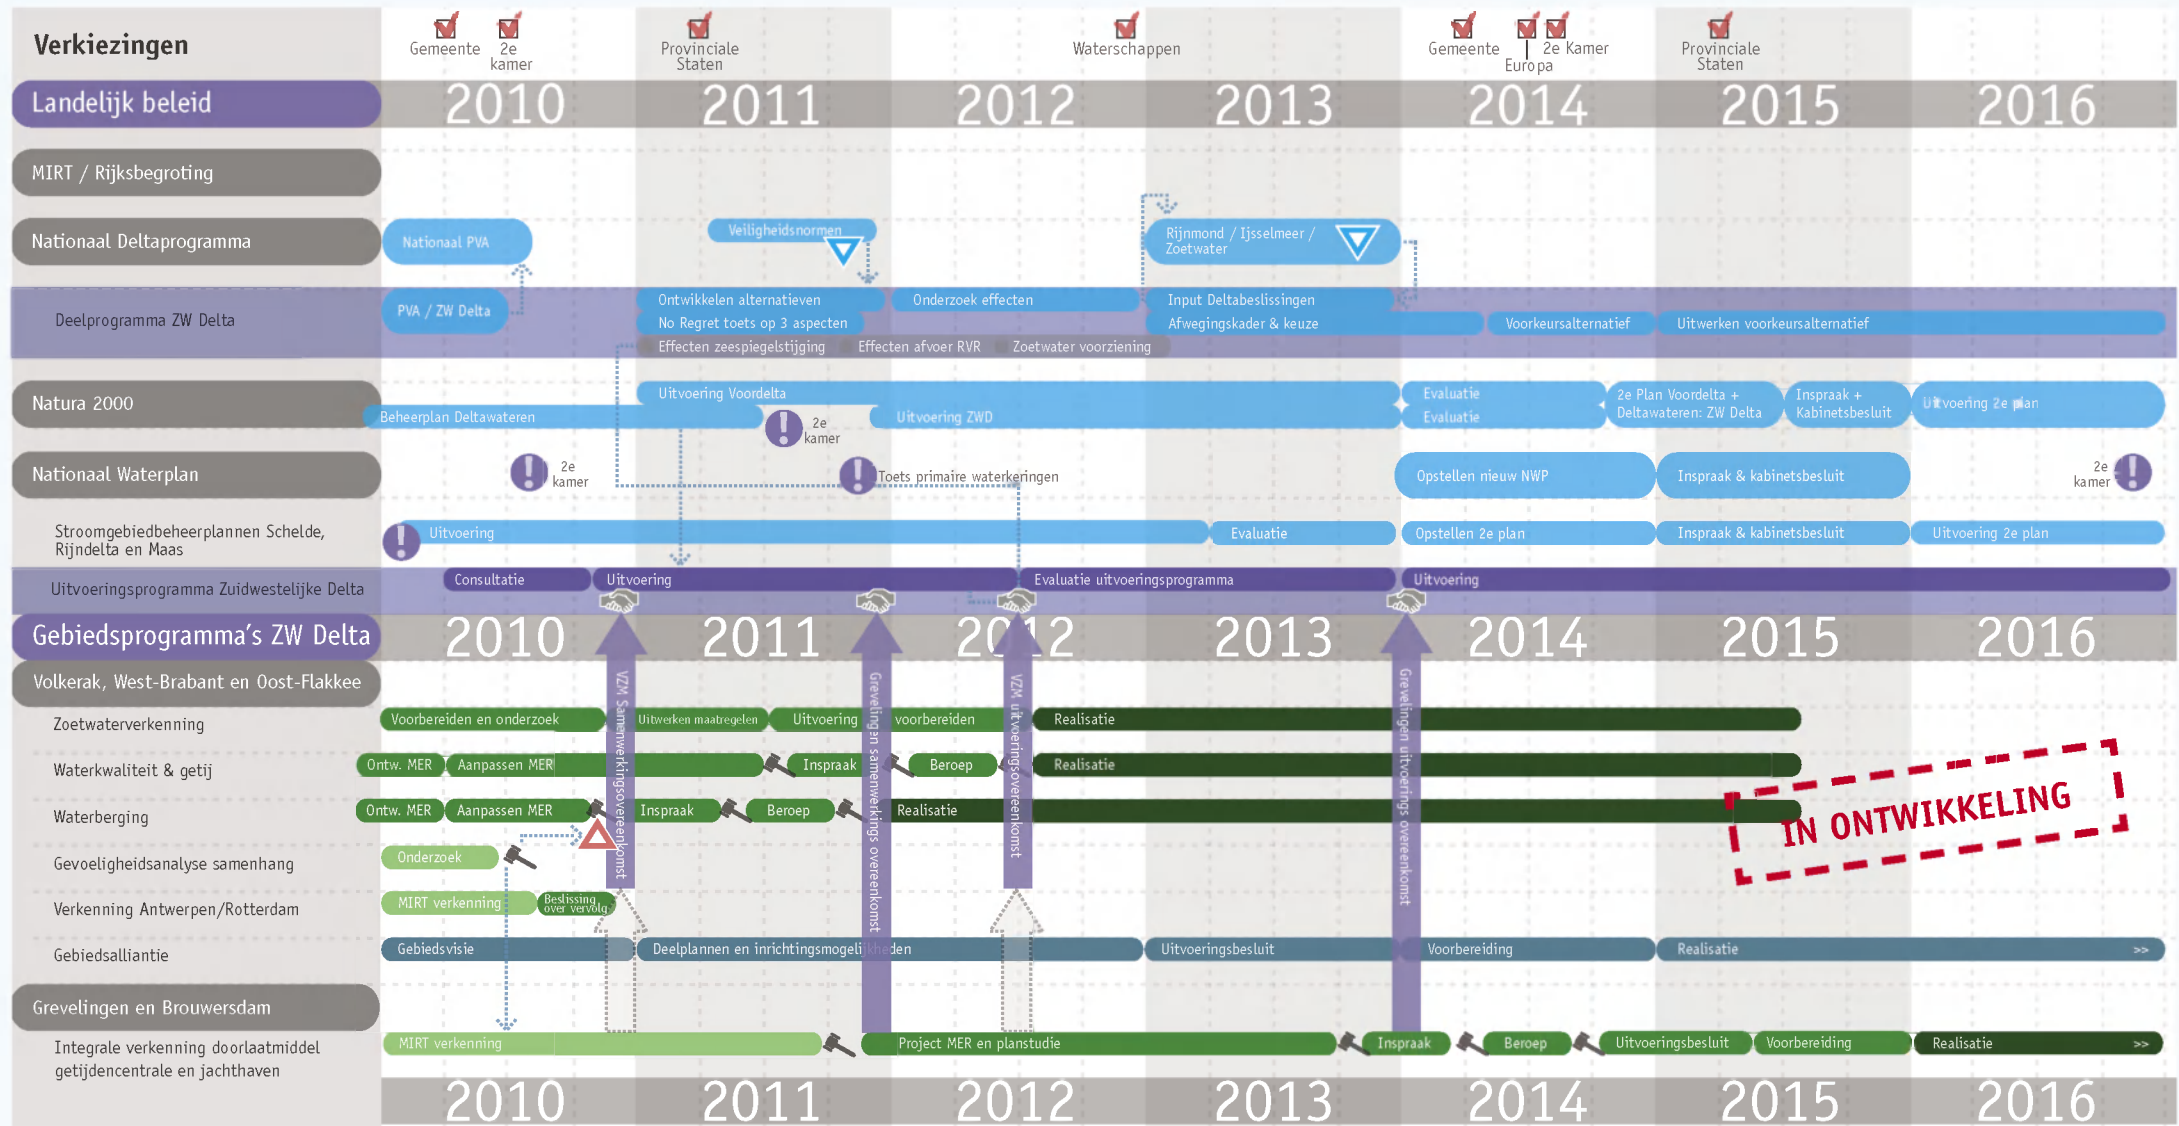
Verkiezingen

Gemeente 2e kamer Provinciale Staten Waterschappen Gemeente 2e Kamer Europa Provinciale Staten

Landelijk beleid 2010 2011 2012 2013 2014 2015 2016

MIRT / Rijksbegroting

Nationaal Deltaprogramma
Nationaal PVA
Veiligheidsnormen
Rijnmond / Ijsselmeer / Zoetwater

Deelprogramma ZW Delta
PVA / ZW Delta
Ontwikkelen alternatieven
No Regret toets op 3 aspecten
Effecten zeespiegelstijging
Onderzoek effecten
Effecten afvoer RVR
Zoetwater voorziening
Input Deltabeslissingen
Afwegingskader & keuze
Voorkeursalternatief
Uitwerken voorkeursalternatief

Natura 2000
Beheerplan Deltawateren
Uitvoering Voordelta
2e kamer
Uitvoering ZWD
Evaluatie
Evaluatie
2e Plan Voordelta + Deltawateren: ZW Delta
Inspraak + Kabinetsbesluit
Uitvoering 2e plan

Nationaal Waterplan
2e kamer
Toets primaire waterkeringen
Opstellen nieuw NWP
Inspraak & kabinetsbesluit
2e kamer

Stroomgebiedbeheerplannen Schelde, Rijndelta en Maas
Uitvoering
Evaluatie
Opstellen 2e plan
Inspraak & kabinetsbesluit
Uitvoering 2e plan

Uitvoeringsprogramma Zuidwestelijke Delta
Consultatie
Uitvoering
Evaluatie uitvoeringsprogramma
Uitvoering

Gebiedsprogramma's ZW Delta 2010 2011 2012 2013 2014 2015 2016

Volkerak, West-Brabant en Oost-Flakkee
VZM Samenwerkingsovereenkomst
Grevelingen samenwerkings overeenkomst
VZM uitvoeringsovereenkomst
Grevelingen uitvoerings overeenkomst

Zoetwaterverkenning
Voorbereiden en onderzoek
Uitwerken maatregelen
Uitvoering
voorbereiden
Realisatie

Waterkwaliteit & getij
Ontw. MER
Aanpassen MER
Inspraak
Beroep
Realisatie

Waterberging
Ontw. MER
Aanpassen MER
Inspraak
Beroep
Realisatie

IN ONTWIKKELING

Gevoeligheidsanalyse samenhang
Onderzoek

Verkenning Antwerpen/Rotterdam
MIRT verkenning
Beslissing over vervolg

Gebiedsalliantie
Gebiedsvisie
Deelplannen en inrichtingsmogelijkheden
Uitvoeringsbesluit
Voorbereiding
Realisatie >>

Grevelingen en Brouwersdam

Integrale verkenning doorlaatmiddel getijdencentrale en jachthaven
MIRT verkenning
Project MER en planstudie
Inspraak
Beroep
Uitvoeringsbesluit
Voorbereiding
Realisatie >>

2010 2011 2012 2013 2014 2015 2016